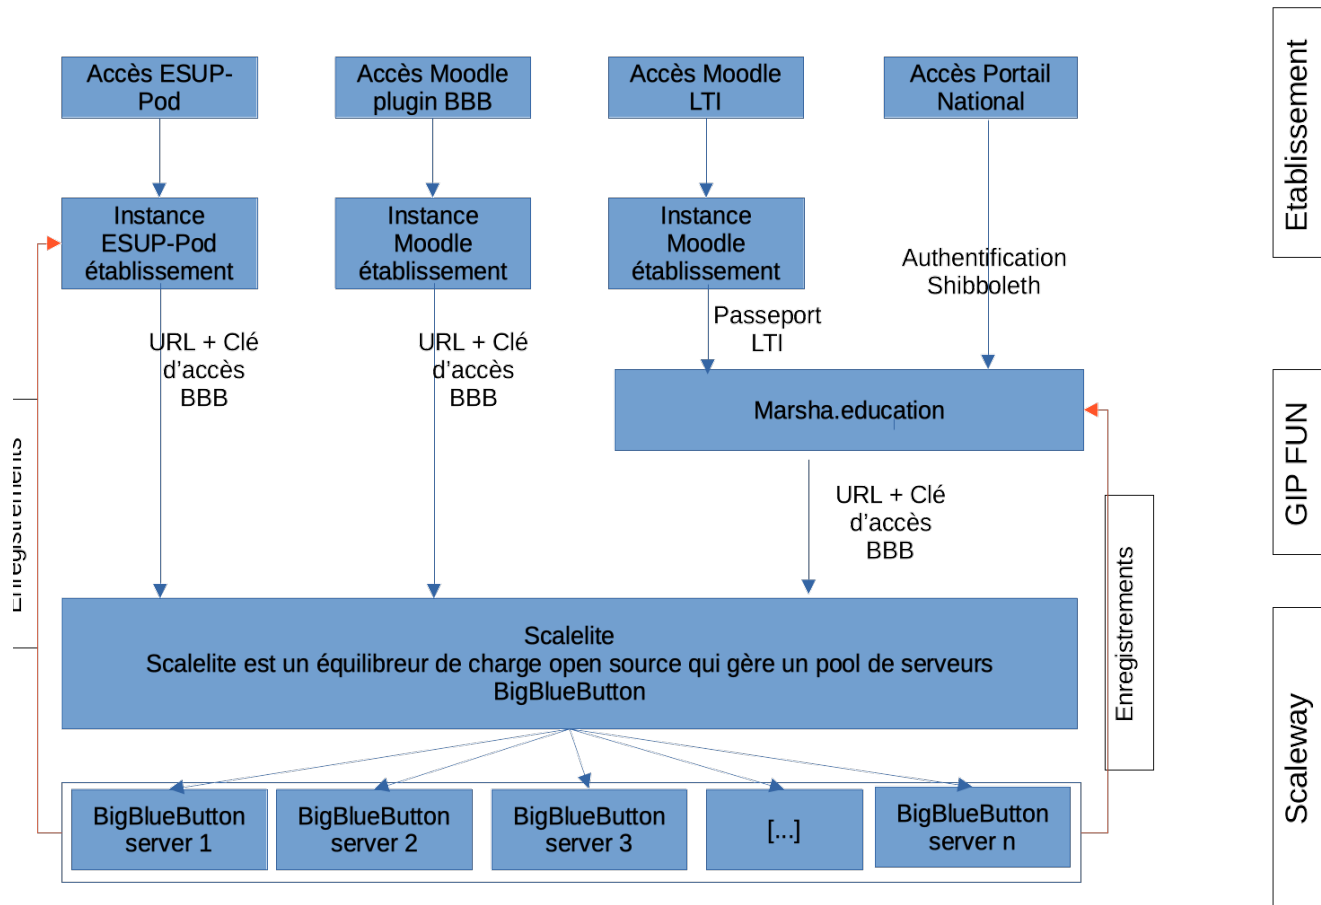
Accès ESUP-Pod

Accès Moodle plugin BBB

Accès Moodle LTI

Accès Portail National

Etablissement

Instance ESUP-Pod établissement

Instance Moodle établissement

Instance Moodle établissement

Authentification Shibboleth

Passeport LTI

URL + Clé d'accès BBB

URL + Clé d'accès BBB

Marsha.education

GIP FUN

Enregistrements

URL + Clé d'accès BBB

Enregistrements

Scalelite
Scalelite est un équilibreur de charge open source qui gère un pool de serveurs BigBlueButton

BigBlueButton server 1

BigBlueButton server 2

BigBlueButton server 3

[...]

BigBlueButton server n

Scaleway